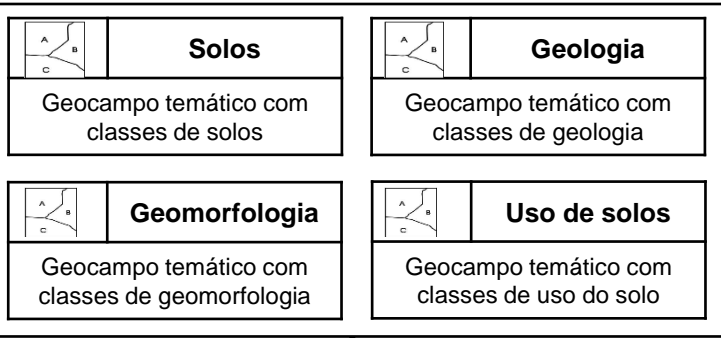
A B C

**Solos**

Geocampo temático com classes de solos

A B C

**Geologia**

Geocampo temático com classes de geologia

A B C

**Geomorfologia**

Geocampo temático com classes de geomorfologia

A B C

**Uso de solos**

Geocampo temático com classes de uso do solo